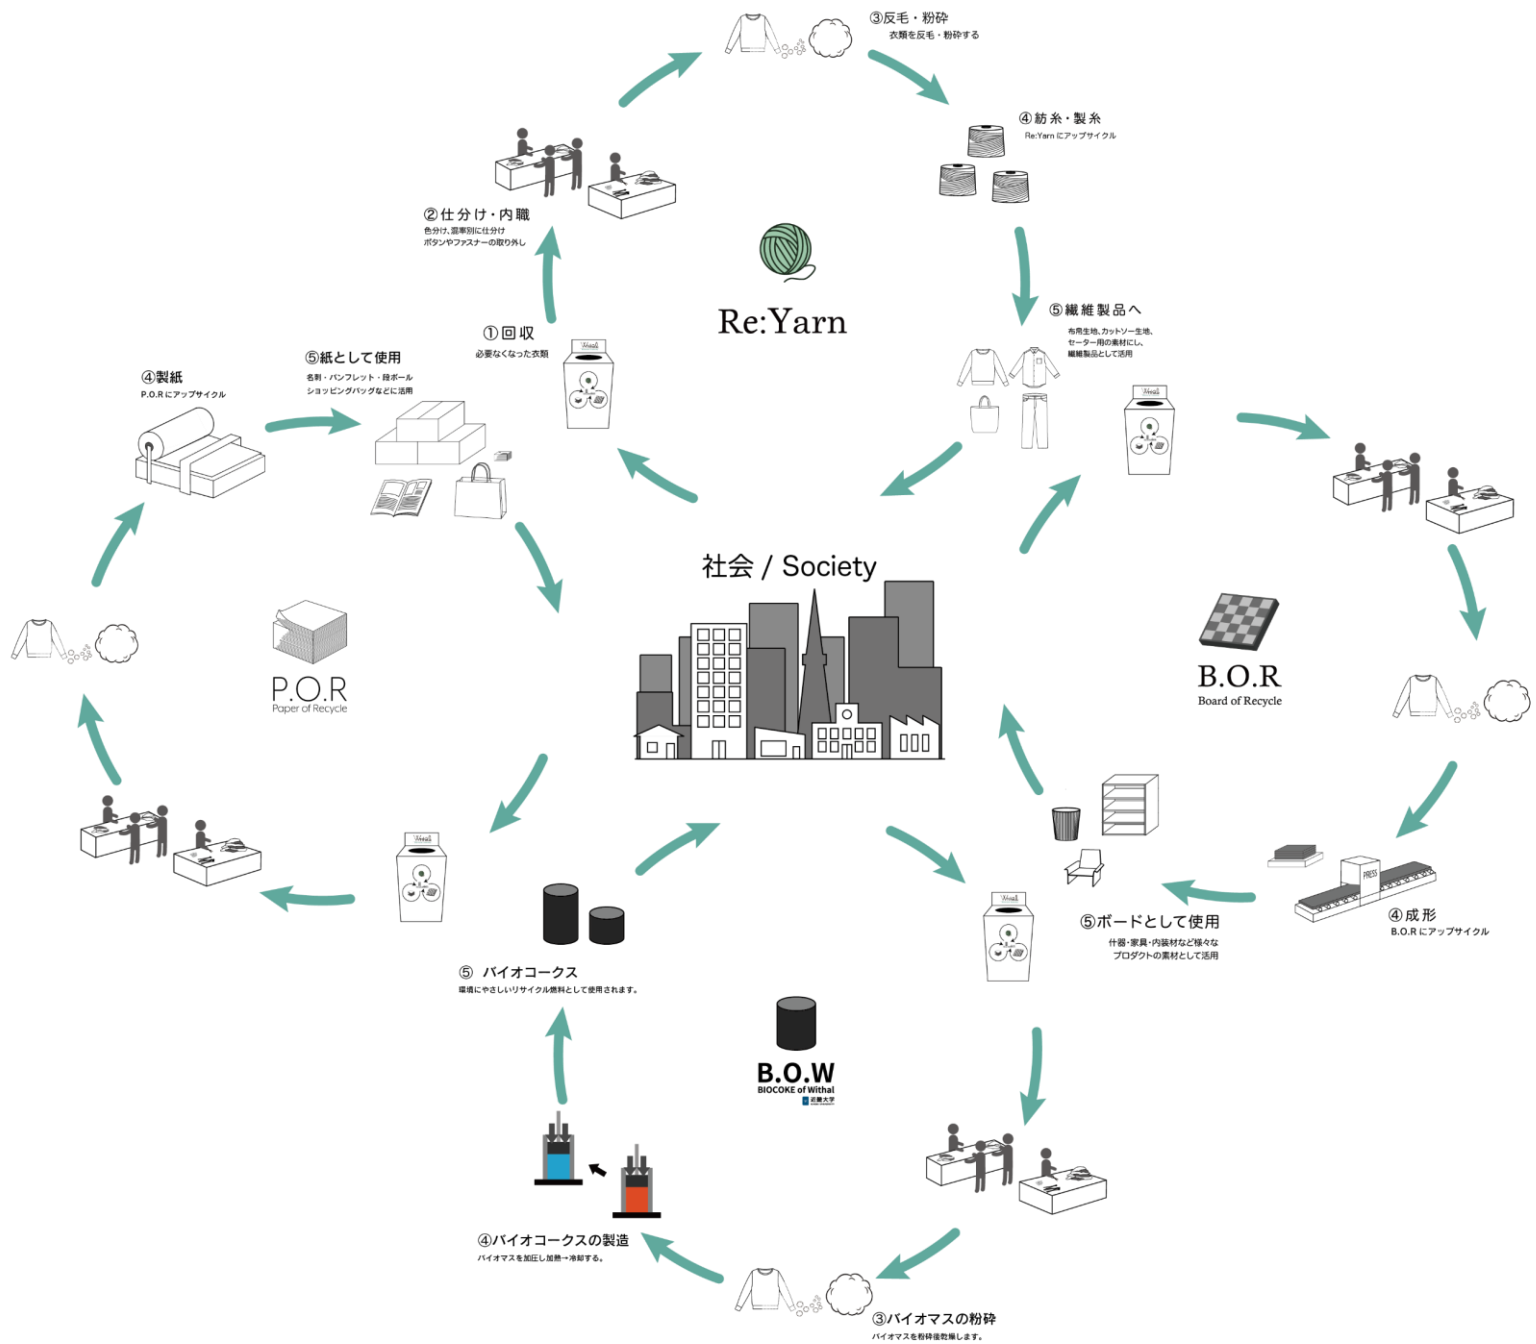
③反毛・粉砕
衣類を反毛・粉砕する

④紡糸・製糸
Re:Yarn にアップサイクル

②仕分け・内職
色分け、素材別に仕分け
ボタンやファスナーの取り外し

Re:Yarn

⑤繊維製品へ
布用生地、カットソー生地、
セーター用の素材にし、
繊維製品として活用

①回収
必要なくなった衣類

④製紙
P.O.R にアップサイクル

⑤紙として使用
名刺・パンフレット・段ボール
ショッピングバッグなどに活用

社会 / Society

P.O.R
Paper of Recycle

B.O.R
Board of Recycle

④成形
B.O.R にアップサイクル

PRESS

⑤ボードとして使用
什器・家具・内装材など様々な
プロダクトの素材として活用

⑤ バイオコークス
環境にやさしいリサイクル燃料として使用されます。

B.O.W
BIOCOKE of Withal
近畿大学

④バイオコークスの製造
バイオマスを加圧し加熱→冷却する。

③バイオマスの粉砕
バイオマスを粉砕後乾燥します。